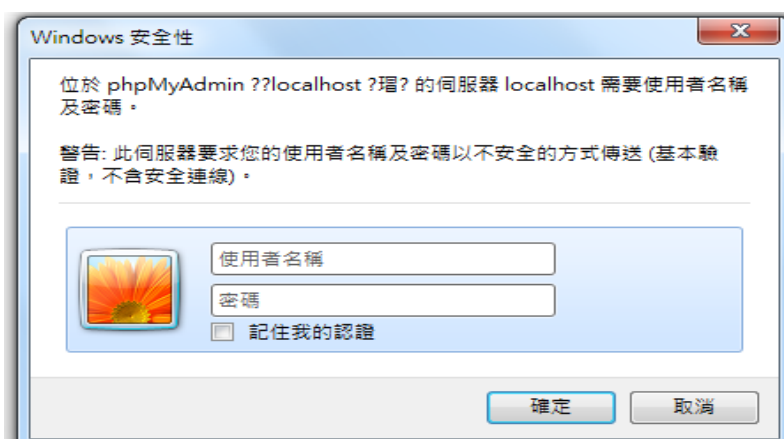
Windows 安全性

位於 phpMyAdmin ??localhost ?瑁? 的伺服器 localhost 需要使用者名稱及密碼。

警告: 此伺服器要求您的使用者名稱及密碼以不安全的方式傳送 (基本驗證，不含安全連線)。

使用者名稱

密碼

記住我的認證

確定

取消